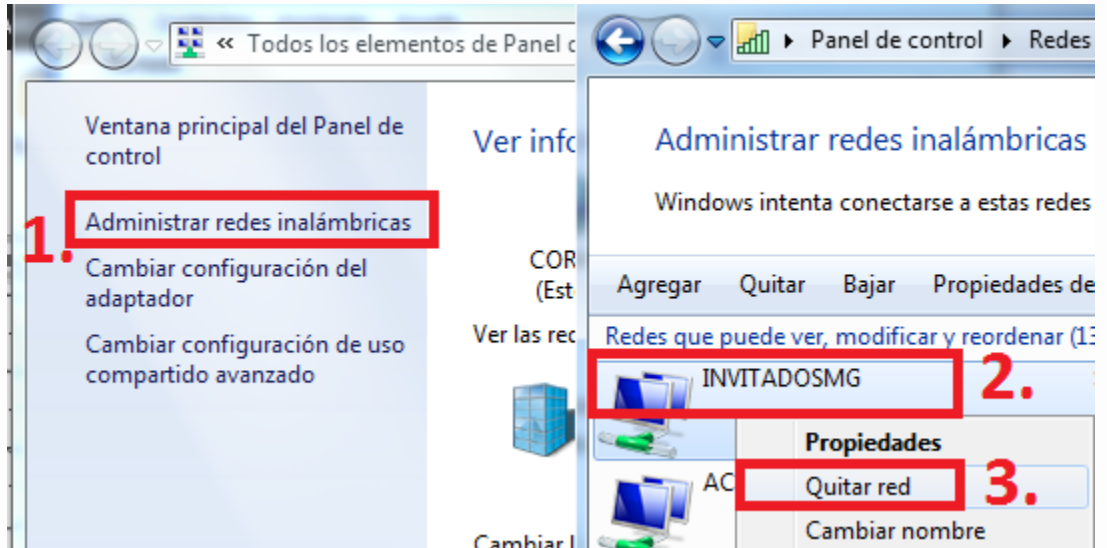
« Todos los elementos de Panel c

Ventana principal del Panel de control

1. Administrar redes inalámbricas

Cambiar configuración del adaptador

Cambiar configuración de uso compartido avanzado

Ver info

COR
(Est

Ver las rec

AC

Cambiar

Panel de control ▸ Redes

Administrar redes inalámbricas

Windows intenta conectarse a estas redes

Agregar Quitar Bajar Propiedades de

Redes que puede ver, modificar y reordenar (13

INVITADOSMG 2.

Propiedades

Quitar red 3.

Cambiar nombre